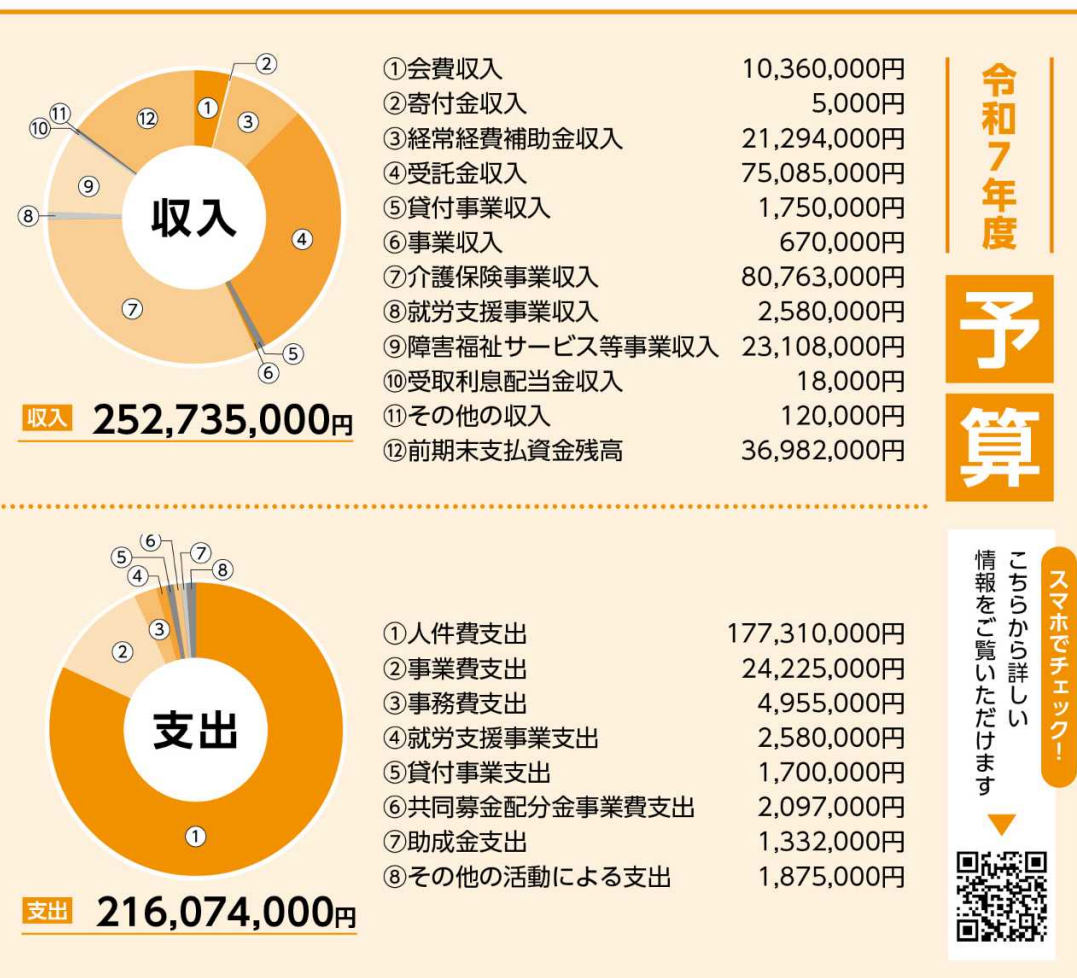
令和7年度

予算

①
②
③
④
⑤
⑥
⑦
⑧
⑨
⑩
⑪
⑫
収入

収入 252,735,000円

| | |
|---|---|
| ①会費収入 | 10,360,000円 |
| ②寄付金収入 | 5,000円 |
| ③経常経費補助金収入 | 21,294,000円 |
| ④受託金収入 | 75,085,000円 |
| ⑤貸付事業収入 | 1,750,000円 |
| ⑥事業収入 | 670,000円 |
| ⑦介護保険事業収入 | 80,763,000円 |
| ⑧就労支援事業収入 | 2,580,000円 |
| ⑨障害福祉サービス等事業収入 | 23,108,000円 |
| ⑩受取利息配当金収入 | 18,000円 |
| ⑪その他の収入 | 120,000円 |
| ⑫前期末支払資金残高 | 36,982,000円 |

①
②
③
④
⑤
⑥
⑦
⑧
支出

支出 216,074,000円

| | |
|---|---|
| ①人件費支出 | 177,310,000円 |
| ②事業費支出 | 24,225,000円 |
| ③事務費支出 | 4,955,000円 |
| ④就労支援事業支出 | 2,580,000円 |
| ⑤貸付事業支出 | 1,700,000円 |
| ⑥共同募金配分金事業費支出 | 2,097,000円 |
| ⑦助成金支出 | 1,332,000円 |
| ⑧その他の活動による支出 | 1,875,000円 |

スマホでチェック!
こちらから詳しい情報をご覧いただけます